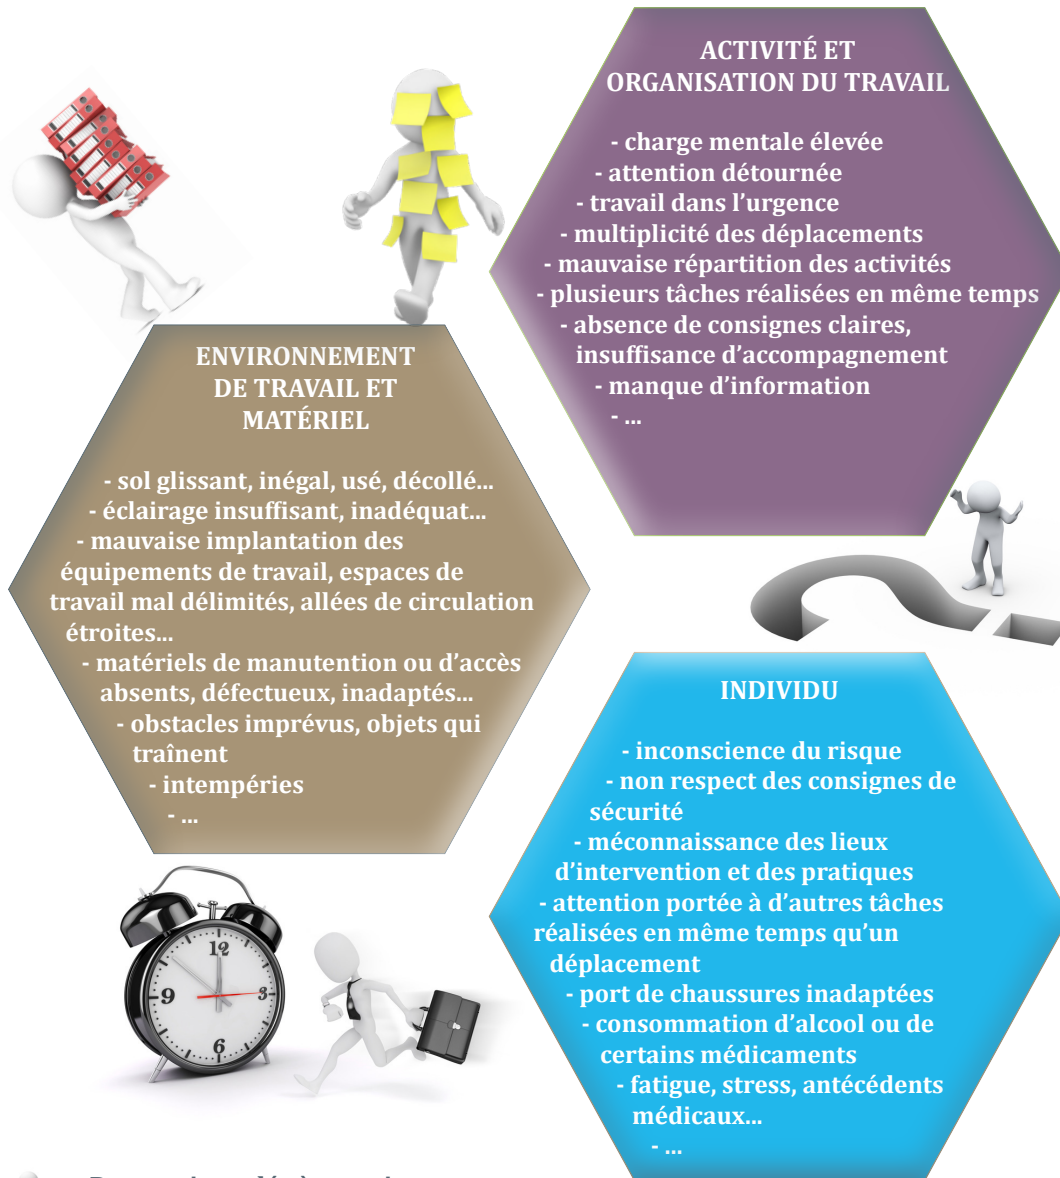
ACTIVITÉ ET ORGANISATION DU TRAVAIL

- charge mentale élevée
- attention détournée
- travail dans l'urgence
- multiplicité des déplacements
- mauvaise répartition des activités
- plusieurs tâches réalisées en même temps
- absence de consignes claires, insuffisance d'accompagnement
- manque d'information
- ...

ENVIRONNEMENT DE TRAVAIL ET MATÉRIEL

- sol glissant, inégal, usé, décollé...
- éclairage insuffisant, inadéquat...
- mauvaise implantation des équipements de travail, espaces de travail mal délimités, allées de circulation étroites...
- matériels de manutention ou d'accès absents, défectueux, inadaptés...
- obstacles imprévus, objets qui traînent
- intempéries
- ...

INDIVIDU

- inconscience du risque
- non respect des consignes de sécurité
- méconnaissance des lieux d'intervention et des pratiques
- attention portée à d'autres tâches réalisées en même temps qu'un déplacement
- port de chaussures inadaptées
- consommation d'alcool ou de certains médicaments
- fatigue, stress, antécédents médicaux...
- ...

12
3
6
9

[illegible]